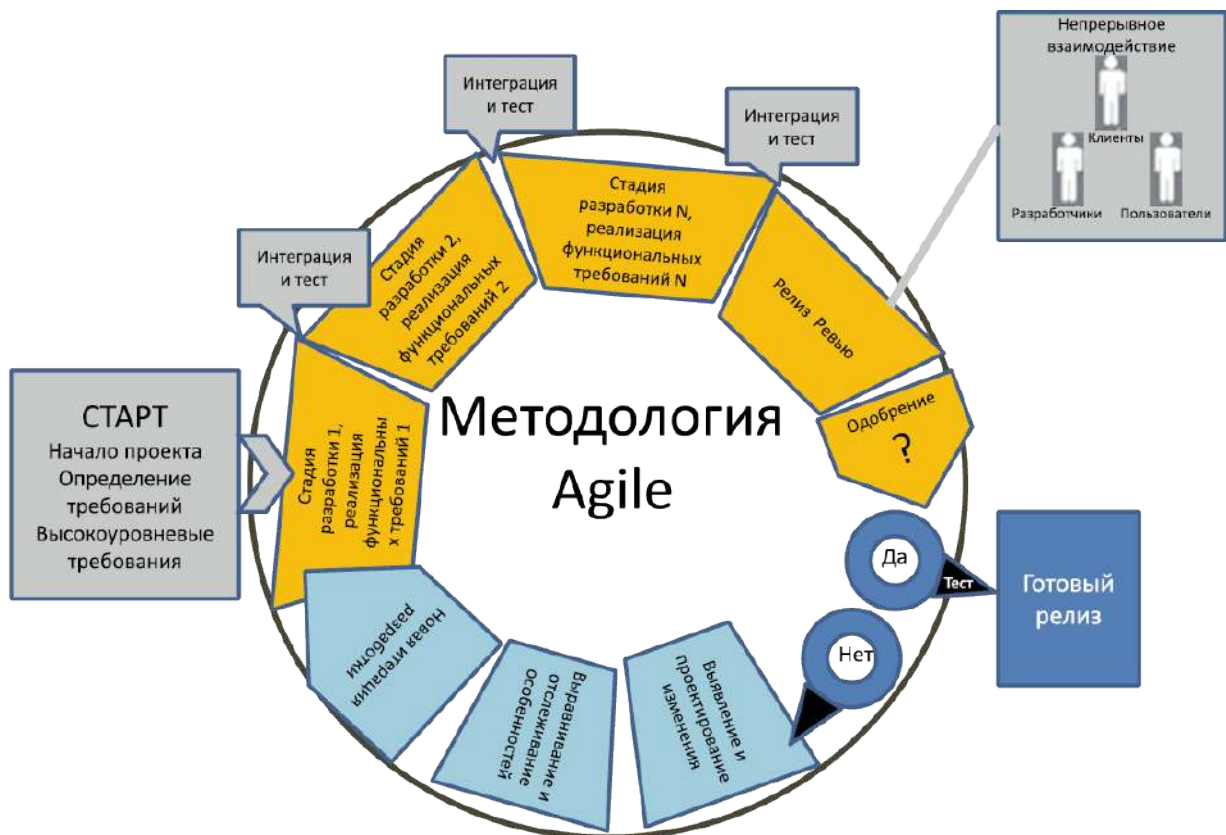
Непрерывное взаимодействие

Клиенты

Разработчики

Пользователи

Интеграция и тест

Интеграция и тест

Интеграция и тест

Стадия разработки N, реализация функциональных требований N

Стадия разработки 2, реализация функциональных требований 2

Релиз Ревью

Одобрение

?

СТАРТ
Начало проекта
Определение требований
Высокоуровневые требования

Стадия разработки 1, реализация функциональных требований 1

Методология Agile

Да

Тест

Готовый релиз

Нет

Новая итерация разработки

Выравнивание и отслеживание Особенностей

Выявление и проектирование изменения